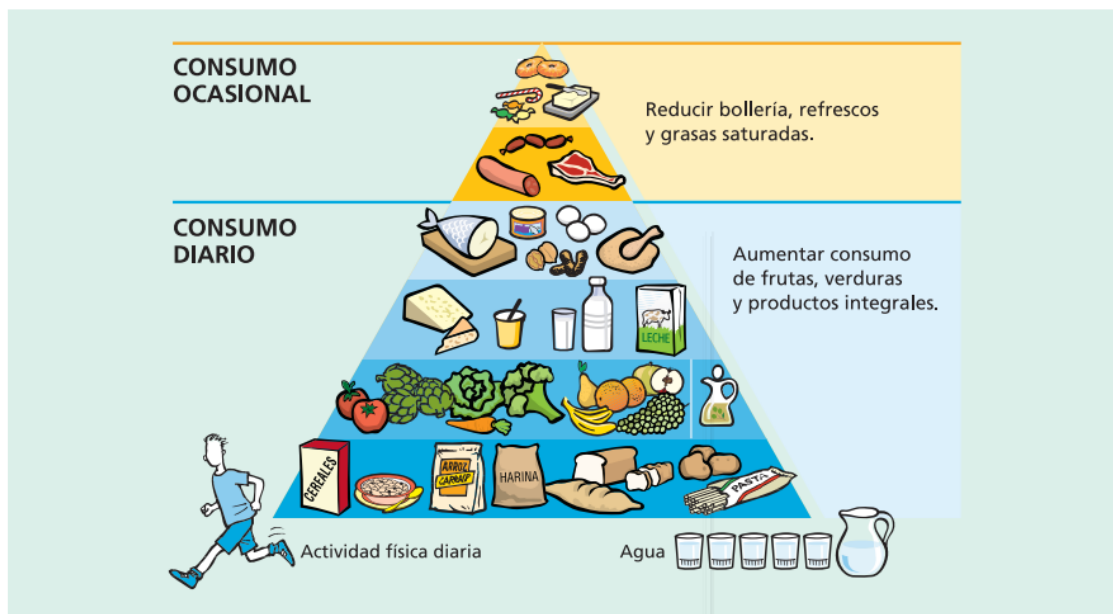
CONSUMO OCASIONAL

Reducir bollería, refrescos y grasas saturadas.

CONSUMO DIARIO

Aumentar consumo de frutas, verduras y productos integrales.

LECHE

CEREALES

ARROZ CARAVIF

HARINA

PASTA

Actividad física diaria

Agua